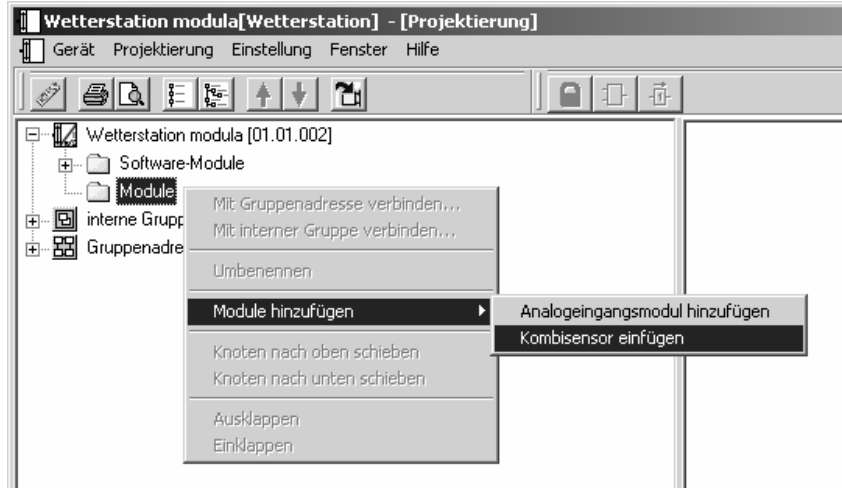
Wetterstation modula[Wetterstation] - [Projektierung]

Gerät Projektierung Einstellung Fenster Hilfe

Wetterstation modula [01.01.002]
Software-Module
Module
interne Grupp
Gruppenadre

Mit Gruppenadresse verbinden...
Mit interner Gruppe verbinden...
Umbenennen
Module hinzufügen
Knoten nach oben schieben
Knoten nach unten schieben
Ausklappen
Einklappen

Analogeingangsmodul hinzufügen
Kombisensor einfügen